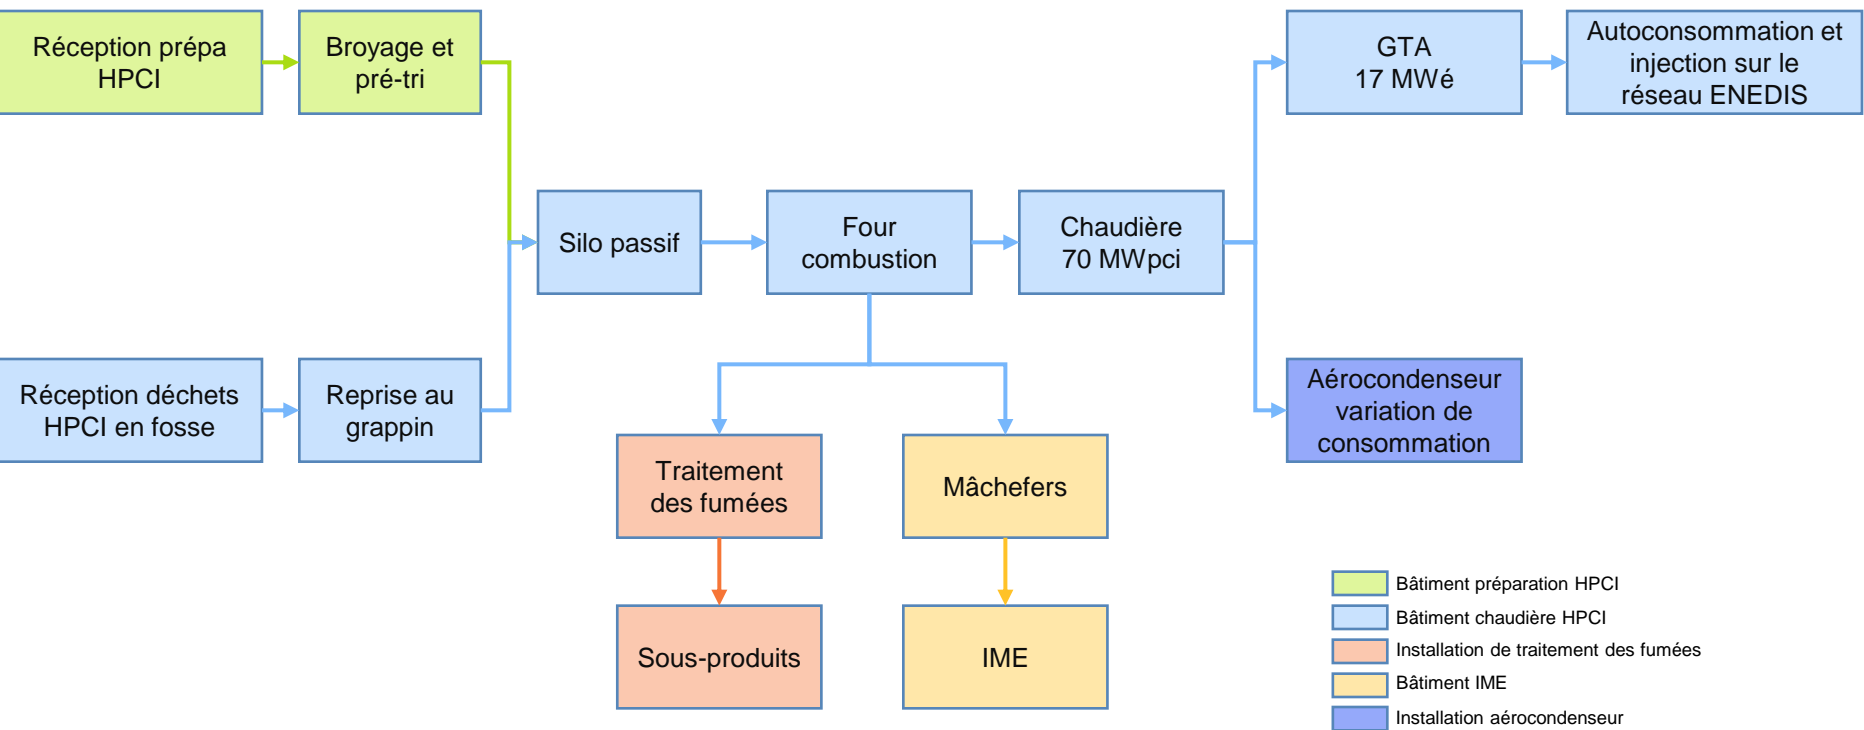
Réception prépa HPCI

Broyage et pré-tri

Réception déchets HPCI en fosse

Reprise au grappin

Silo passif

Four combustion

Chaudière 70 MWpci

GTA 17 MWé

Autoconsommation et injection sur le réseau ENEDIS

Aérocondenseur variation de consommation

Traitement des fumées

Mâchefers

Sous-produits

IME

Bâtiment préparation HPCI
Bâtiment chaudière HPCI
Installation de traitement des fumées
Bâtiment IME
Installation aérocondenseur